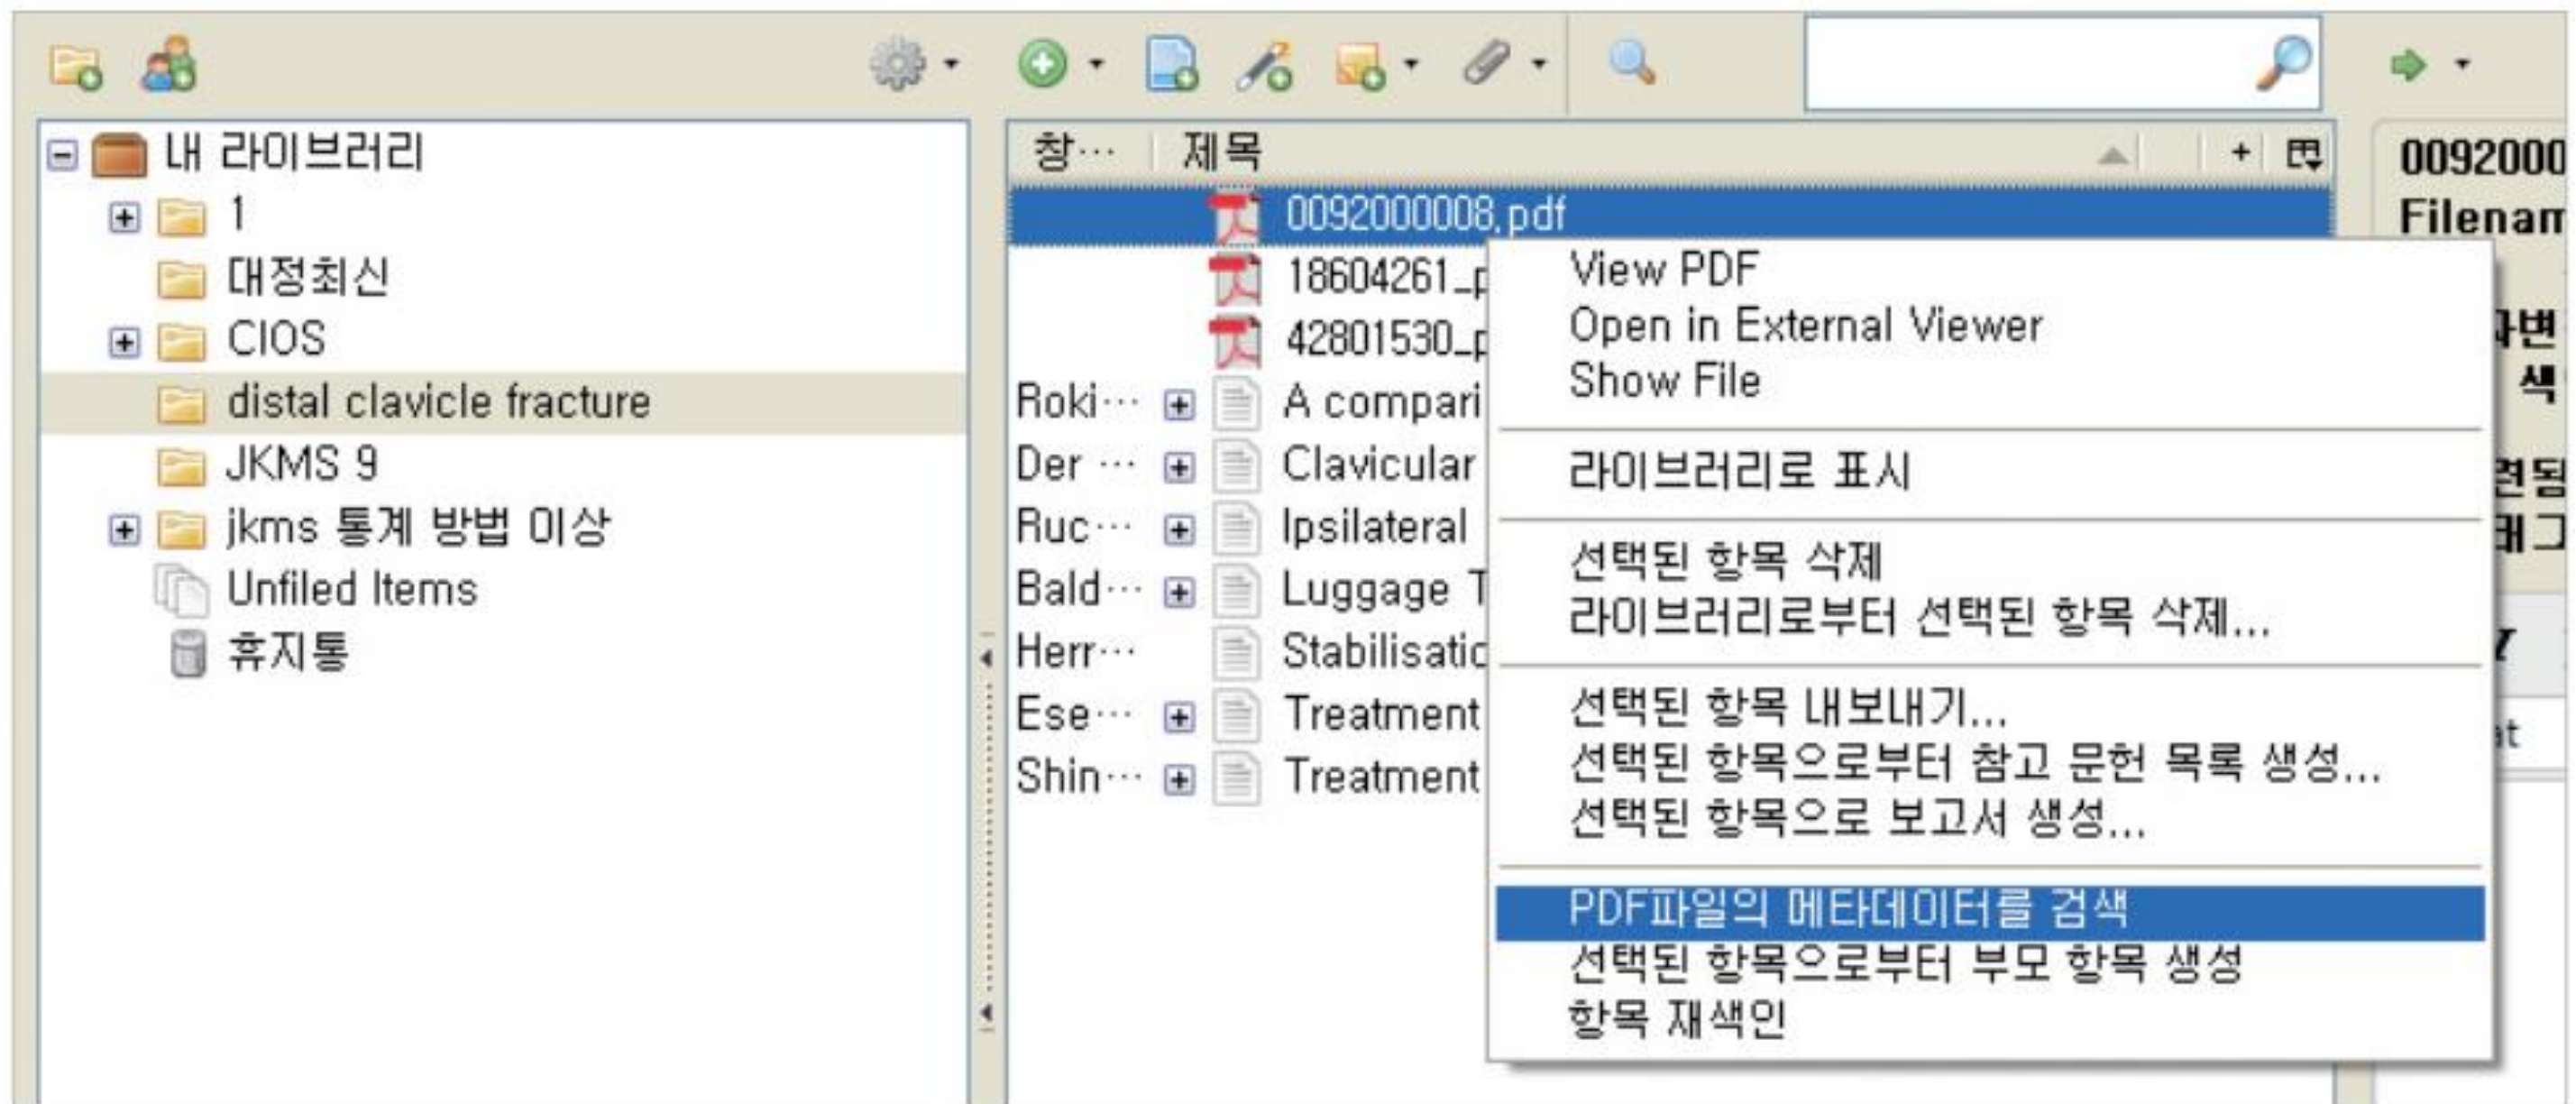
내 라이브러리
1
대정최신
CIOS
distal clavicle fracture
JKMS 9
jkms 통계 방법 이상
Unfiled Items
휴지통

창… 제목
0092000008.pdf
18604261_p
42801530_p
Roki… A compari
Der … Clavicular
Ruc… Ipsilateral
Bald… Luggage T
Herr… Stabilisatic
Ese… Treatment
Shin… Treatment

View PDF
Open in External Viewer
Show File
라이브러리로 표시
선택된 항목 삭제
라이브러리로부터 선택된 항목 삭제...
선택된 항목 내보내기...
선택된 항목으로부터 참고 문헌 목록 생성...
선택된 항목으로 보고서 생성...
PDF파일의 메타데이터를 검색
선택된 항목으로부터 부모 항목 생성
항목 재색인

0092000
Filenam